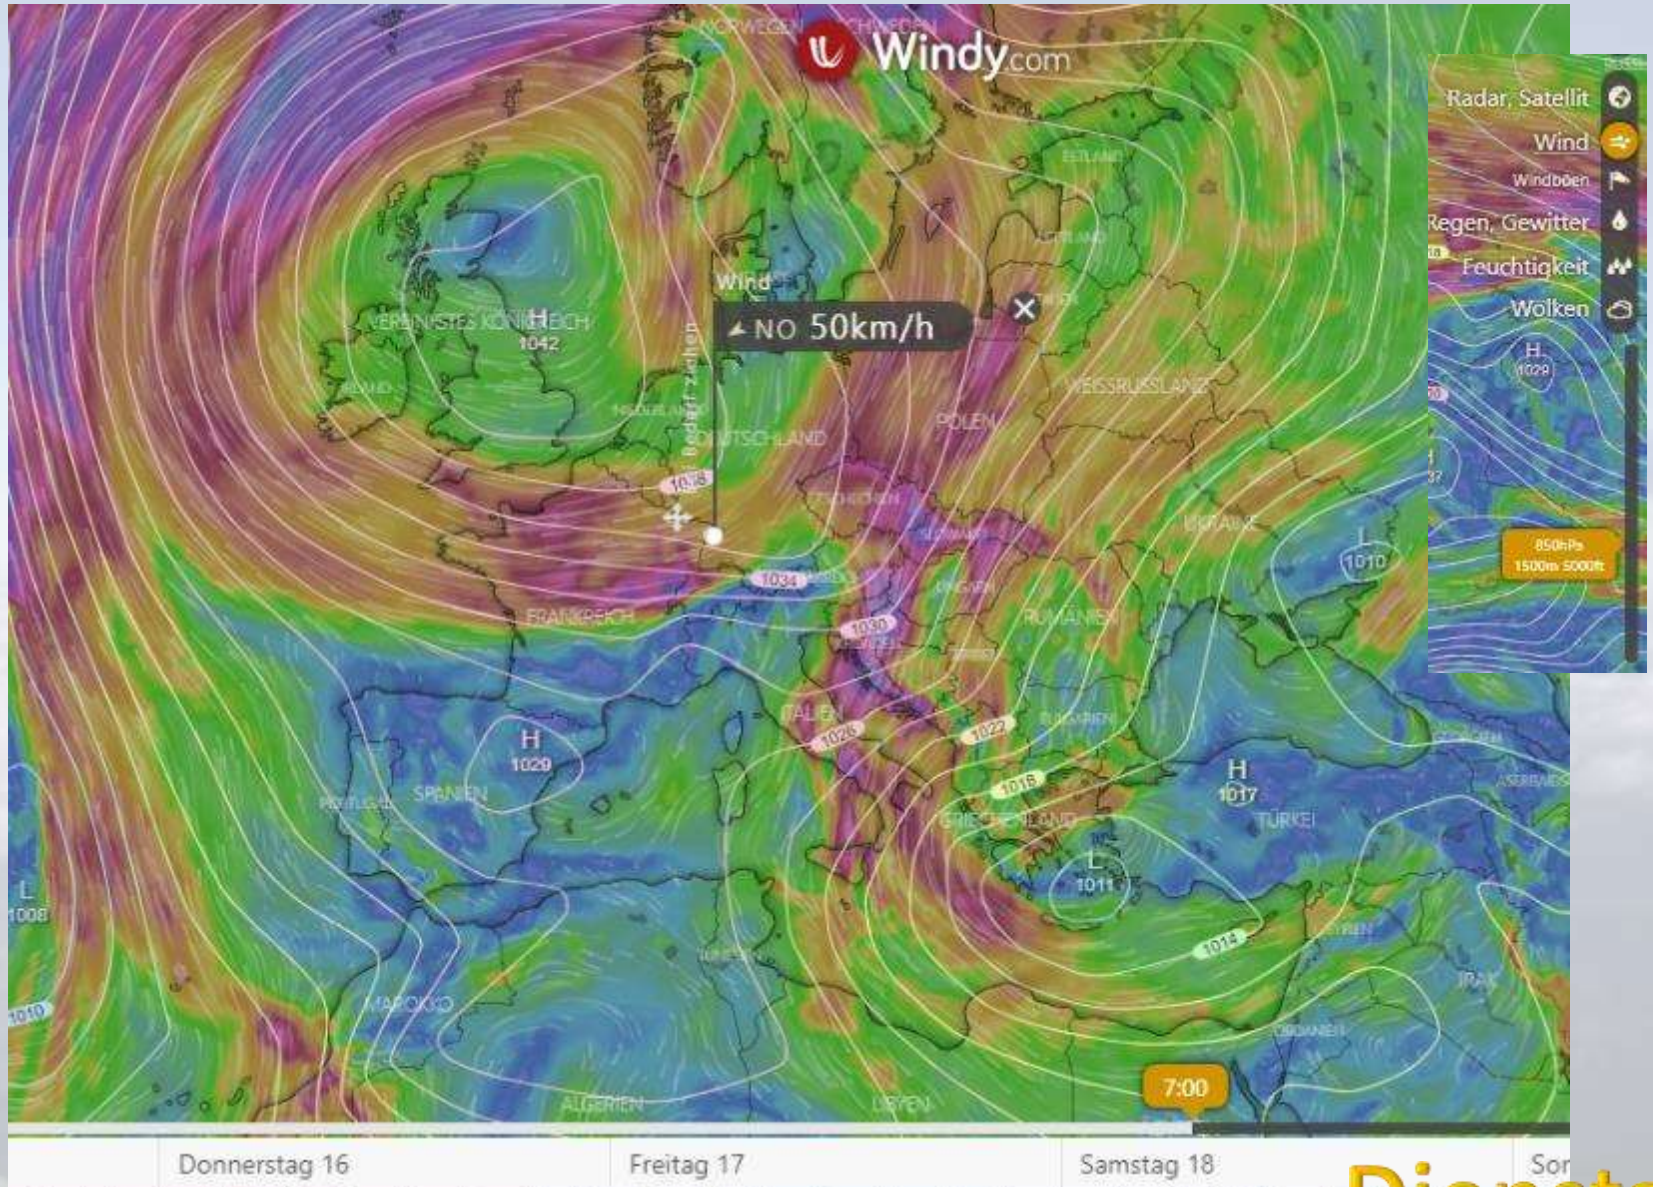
Windy.com

NORWEGEN SCHWEDEN

Radar, Satellit
Wind
Windböen
Regen, Gewitter
Feuchtigkeit
Wolken

Wind
▲NO 50km/h
Bedarf Ziehen

VEREINIGTES KÖNIGREICH
H
1042
IRLAND
NIEDERLANDE
DEUTSCHLAND
1038
POLEN
WEISSRUSSLAND
ESTLAND
LETTLAND
TSCHECHIEN
SLOWAKEI
UKRAINE
UNGARN
RUMÄNIEN
1034
1030
FRANKREICH
H
1029
SPANIEN
PORTUGAL
ITALIEN
1026
1022
1018
BULGARIEN
GRIECHENLAND
H
1017
TÜRKEI
L
1011
1014
L
1010
H
1029
850hPa
1500m 5000ft
L
1008
1010
MAROKKO
ALGERIEN
TUNESIEN
LIBYEN
SYRIEN
IRAK
JORDANIEN
GEORGIEN
ASERBAIDSCHAN
7:00

Donnerstag 16
Freitag 17
Samstag 18
Son
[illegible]